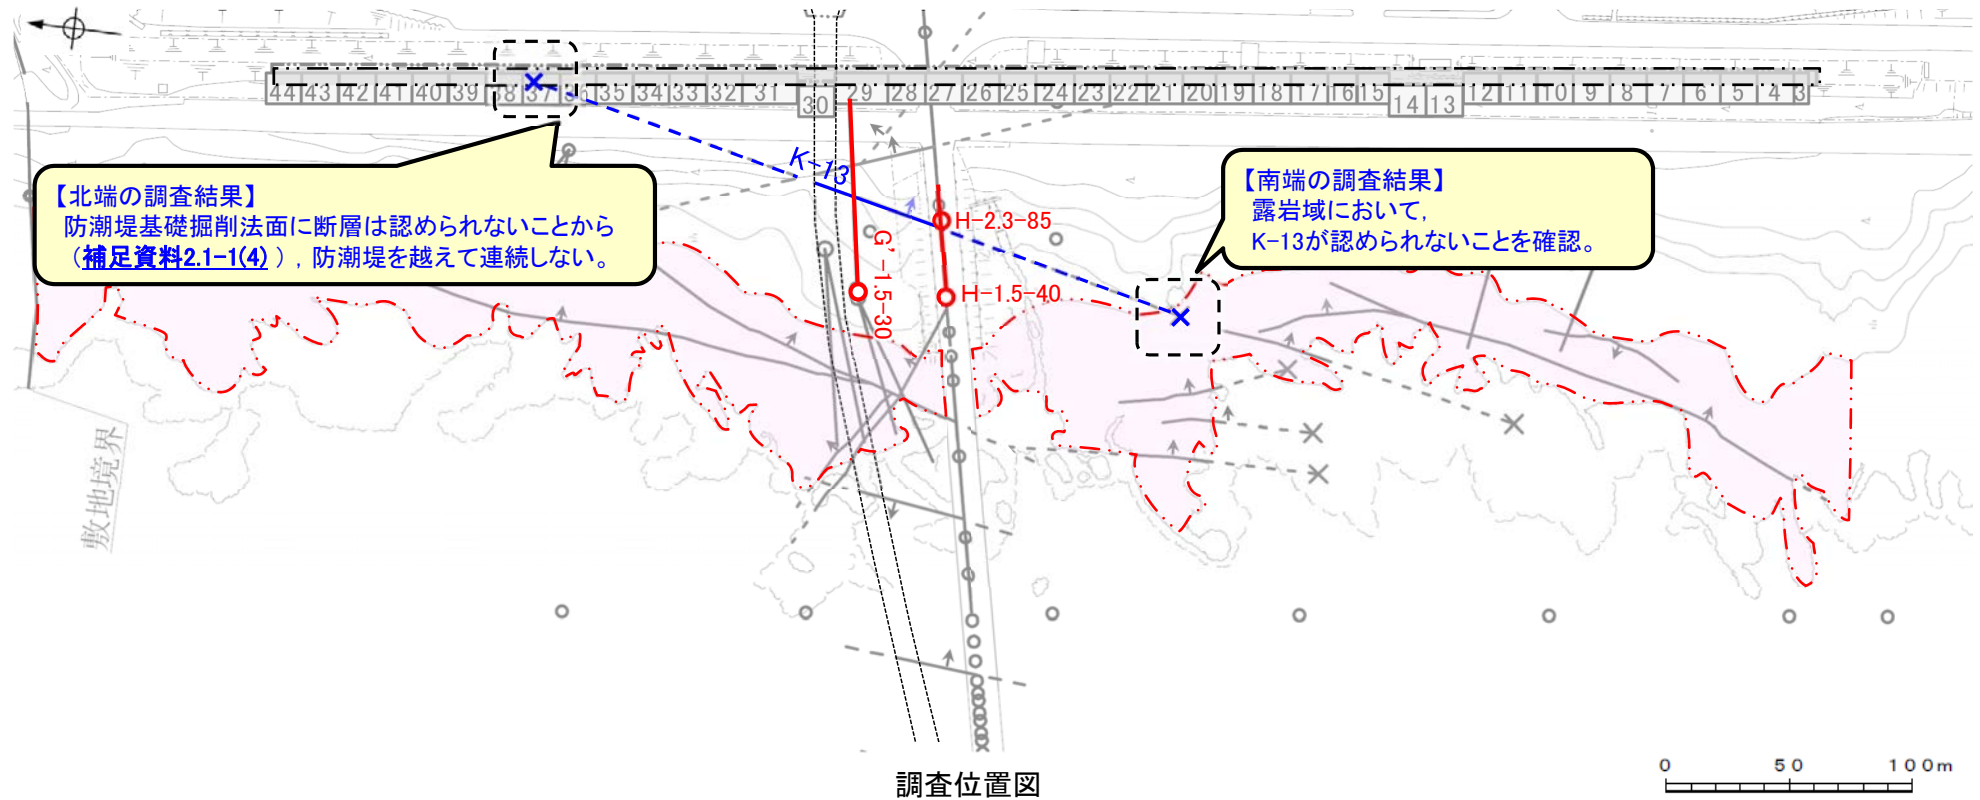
44 43 42 41 40 39 38 37 36 35 34 33 32 31 30 29 28 27 26 25 24 23 22 21 20 19 18 17 16 15 14 13 12 11 10 9 8 7 6 5 4 3

K-13

【北端の調査結果】
防潮堤基礎掘削法面に断層は認められないことから（補足資料2.1-1(4)），防潮堤を越えて連続しない。

H-2.3-85

G'-1.5-30

H-1.5-40

【南端の調査結果】
露岩域において，
K-13が認められないことを確認。

敷地境界

調査位置図

0 50 100m